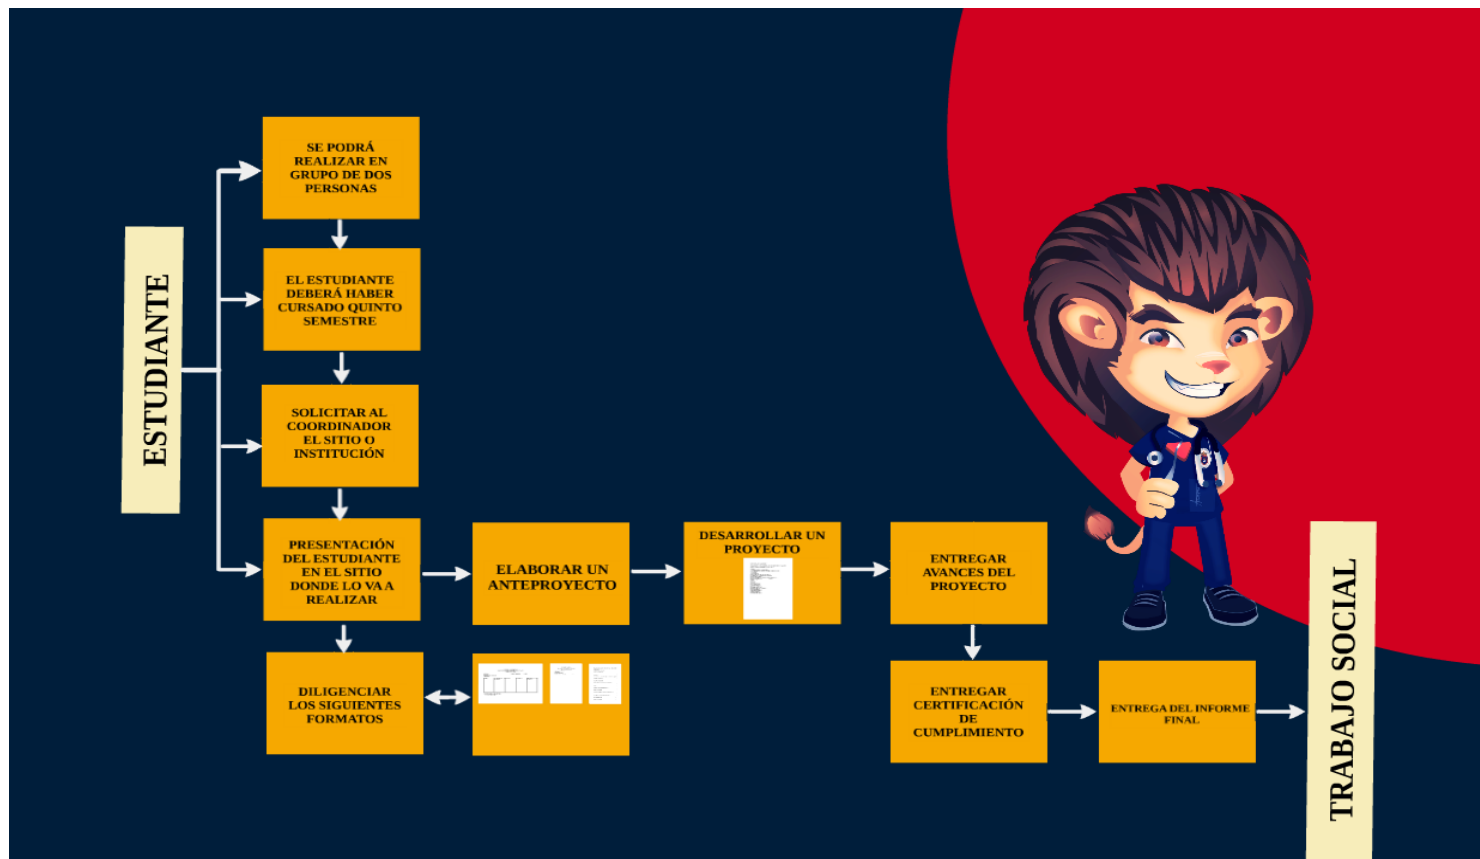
ESTUDIANTE

SE PODRÁ REALIZAR EN GRUPO DE DOS PERSONAS

EL ESTUDIANTE DEBERÁ HABER CURSADO QUINTO SEMESTRE

SOLICITAR AL COORDINADOR EL SITIO O INSTITUCIÓN

PRESENTACIÓN DEL ESTUDIANTE EN EL SITIO DONDE LO VA A REALIZAR

DILIGENCIAR LOS SIGUIENTES FORMATOS

ELABORAR UN ANTEPROYECTO

DESARROLLAR UN PROYECTO

ENTREGAR AVANCES DEL PROYECTO

ENTREGAR CERTIFICACIÓN DE CUMPLIMIENTO

ENTREGA DEL INFORME FINAL

TRABAJO SOCIAL